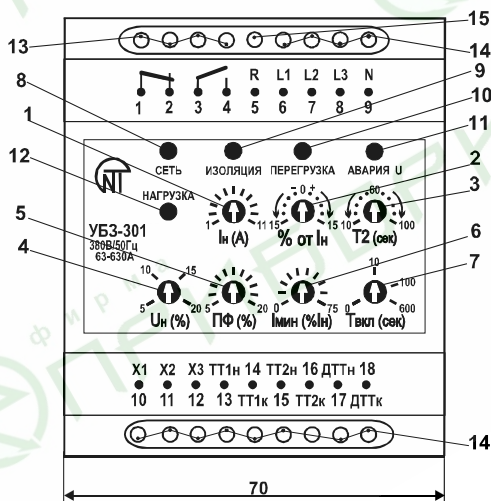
13 15 14

8 9 10 11

R L1 L2 L3 N

1 2 3 4 5 6 7 8 9

1

СЕТЬ ИЗОЛЯЦИЯ ПЕРЕГРУЗКА АВАРИЯ U

12 2 3

НАГРУЗКА

УБЗ-301
380В/50Гц
63-630А

1 11
Iн (А)

- 0 +
15 15
% от Iн

60
10 100
T2 (сек)

5 6

4 7

10 15
5 20
Uн (%)

5 20
ПФ (%)

0 75
Iмин (%Iн)

10
0 100
600
Tвкл (сек)

X1 X2 X3 ТТ1н 14 ТТ2н 16 ДТТн 18
10 11 12 13 ТТ1к 15 ТТ2к 17 ДТТк

14

70